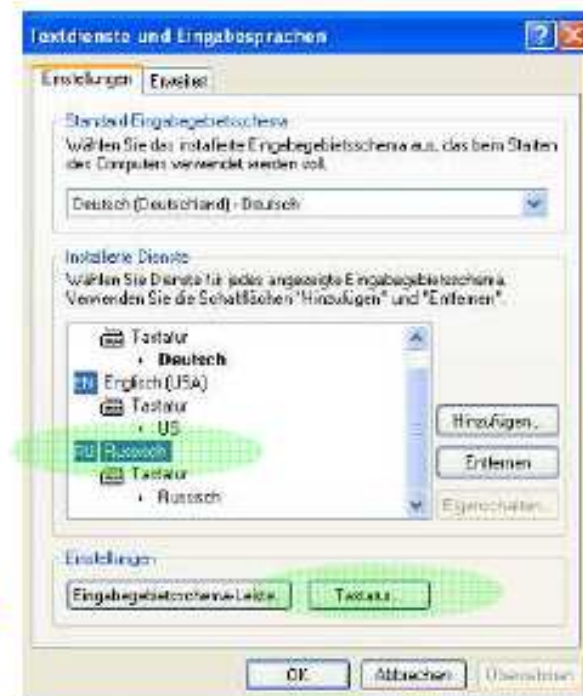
Textdienste und Eingabesprachen

Einstellungen | Erweitert

Standard-Eingabegebietsschema
Wählen Sie das installierte Eingabegebietsschema aus, das beim Starten des Computers verwendet werden soll.

Deutsch (Deutschland) - Deutsch

Installierte Dienste
Wählen Sie Dienste für jedes angezeigte Eingabegebietsschema. Verwenden Sie die Schaltflächen "Hinzufügen" und "Entfernen".

Tastatur
• Deutsch
EN Englisch (USA)
Tastatur
• US
RU Russisch
Tastatur
• Russisch

Hinzufügen...
Entfernen
Eigenschaften...

Einstellungen
Eingabegebietsschemaleiste... Tastatur...

OK Abbrechen Übernehmen